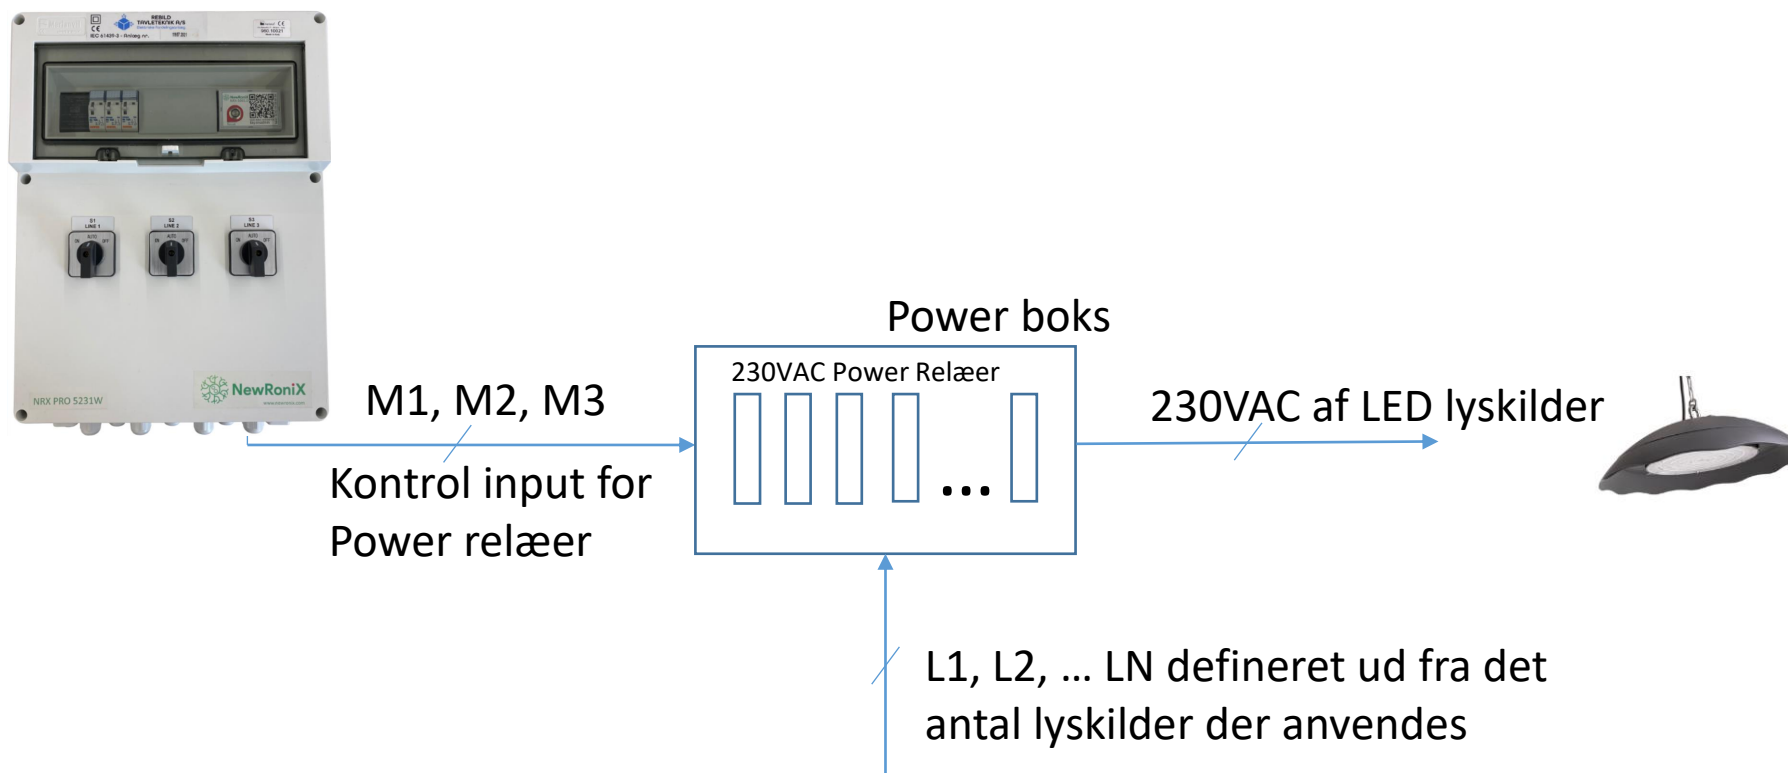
REBILD TAVLETEKNIK A/S

IEC 61439-3

S1 LINE 1

S2 LINE 2

S3 LINE 3

NewRoniX

NRX PRO 5231W

Power boks

230VAC Power Relæer

...

M1, M2, M3

Kontrol input for Power relæer

230VAC af LED lyskilder

L1, L2, … LN defineret ud fra det antal lyskilder der anvendes